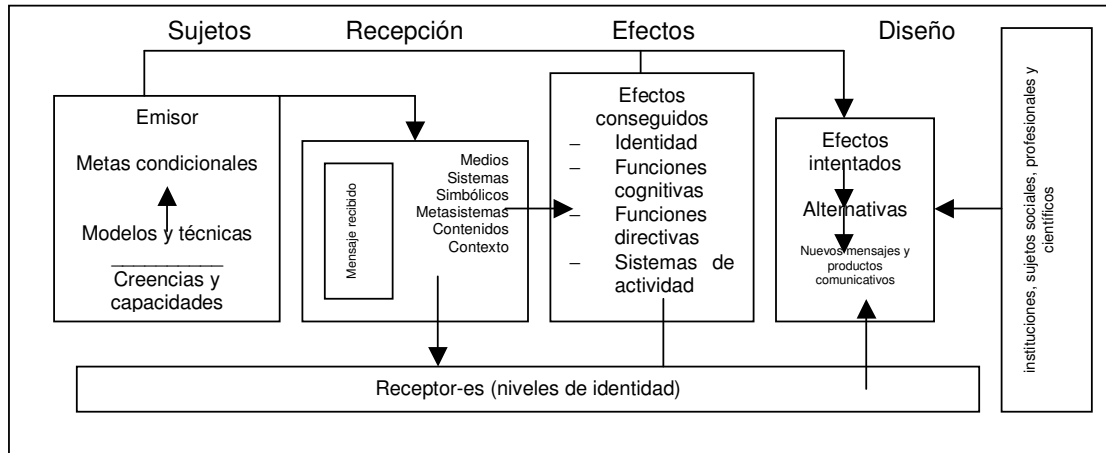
Sujetos Recepción Efectos Diseño

Emisor

Metas condicionales

Modelos y técnicas

Creencias y capacidades

Mensaje recibido

Medios
Sistemas
Simbólicos
Metasistemas
Contenidos
Contexto

Efectos conseguidos
– Identidad
– Funciones cognitivas
– Funciones directivas
– Sistemas de actividad

Efectos intentados

Alternativas

Nuevos mensajes y productos comunicativos

instituciones, sujetos sociales, profesionales y científicos

Receptor-es (niveles de identidad)